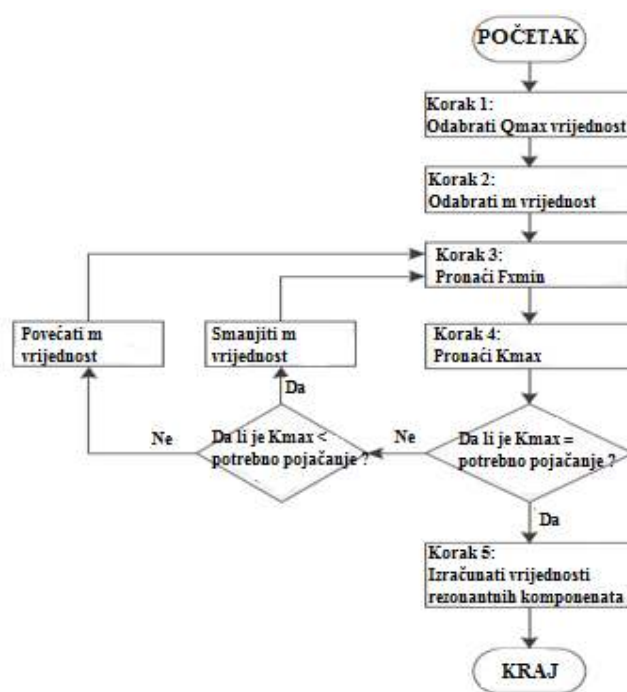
POČETAK

Korak 1:
Odabrati Qmax vrijednost

Korak 2:
Odabrati m vrijednost

Korak 3:
Pronaći Fxmin

Povećati m vrijednost

Smanjiti m vrijednost

Korak 4:
Pronaći Kmax

Da

Ne

Da li je Kmax < potrebno pojačanje ?

Ne

Da li je Kmax = potrebno pojačanje ?

Da

Korak 5:
Izračunati vrijednosti rezonantnih komponenata

KRAJ